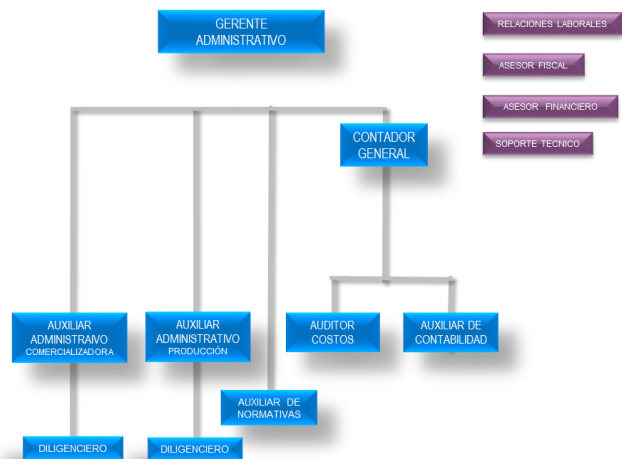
GERENTE ADMINISTRATIVO

RELACIONES LABORALES

ASESOR FISCAL

ASESOR FINANCIERO

SOPORTE TECNICO

CONTADOR GENERAL

AUXILIAR ADMINISTRAIVO COMERCIALIZADORA

AUXILIAR ADMINISTRATIVO PRODUCCIÓN

AUDITOR COSTOS

AUXILIAR DE CONTABILIDAD

AUXILIAR DE NORMATIVAS

DILIGENCIERO

DILIGENCIERO